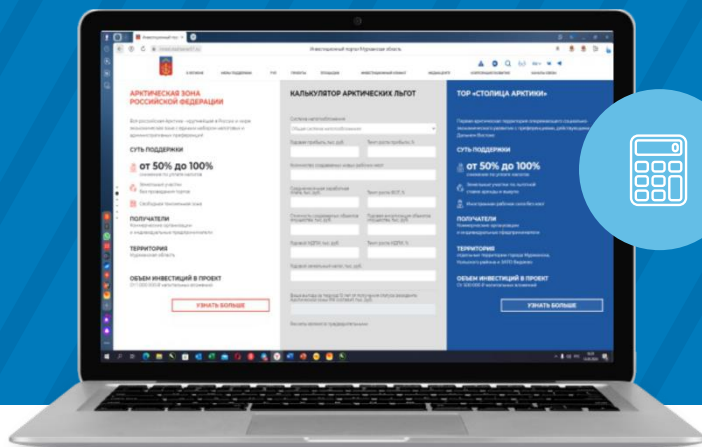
Инвестиционный портал Мурманской области

АРКТИЧЕСКАЯ ЗОНА РОССИЙСКОЙ ФЕДЕРАЦИИ

СУТЬ ПОДДЕРЖКИ

от 50% до 100%

ПОЛУЧАТЕЛИ

ТЕРРИТОРИЯ

ОБЪЕМ ИНВЕСТИЦИЙ В ПРОЕКТ

УЗНАТЬ БОЛЬШЕ

КАЛЬКУЛЯТОР АРКТИЧЕСКИХ ЛЬГОТ

ТОР «СТОЛИЦА АРКТИКИ»

СУТЬ ПОДДЕРЖКИ

от 50% до 100%

ПОЛУЧАТЕЛИ

ТЕРРИТОРИЯ

ОБЪЕМ ИНВЕСТИЦИЙ В ПРОЕКТ

УЗНАТЬ БОЛЬШЕ